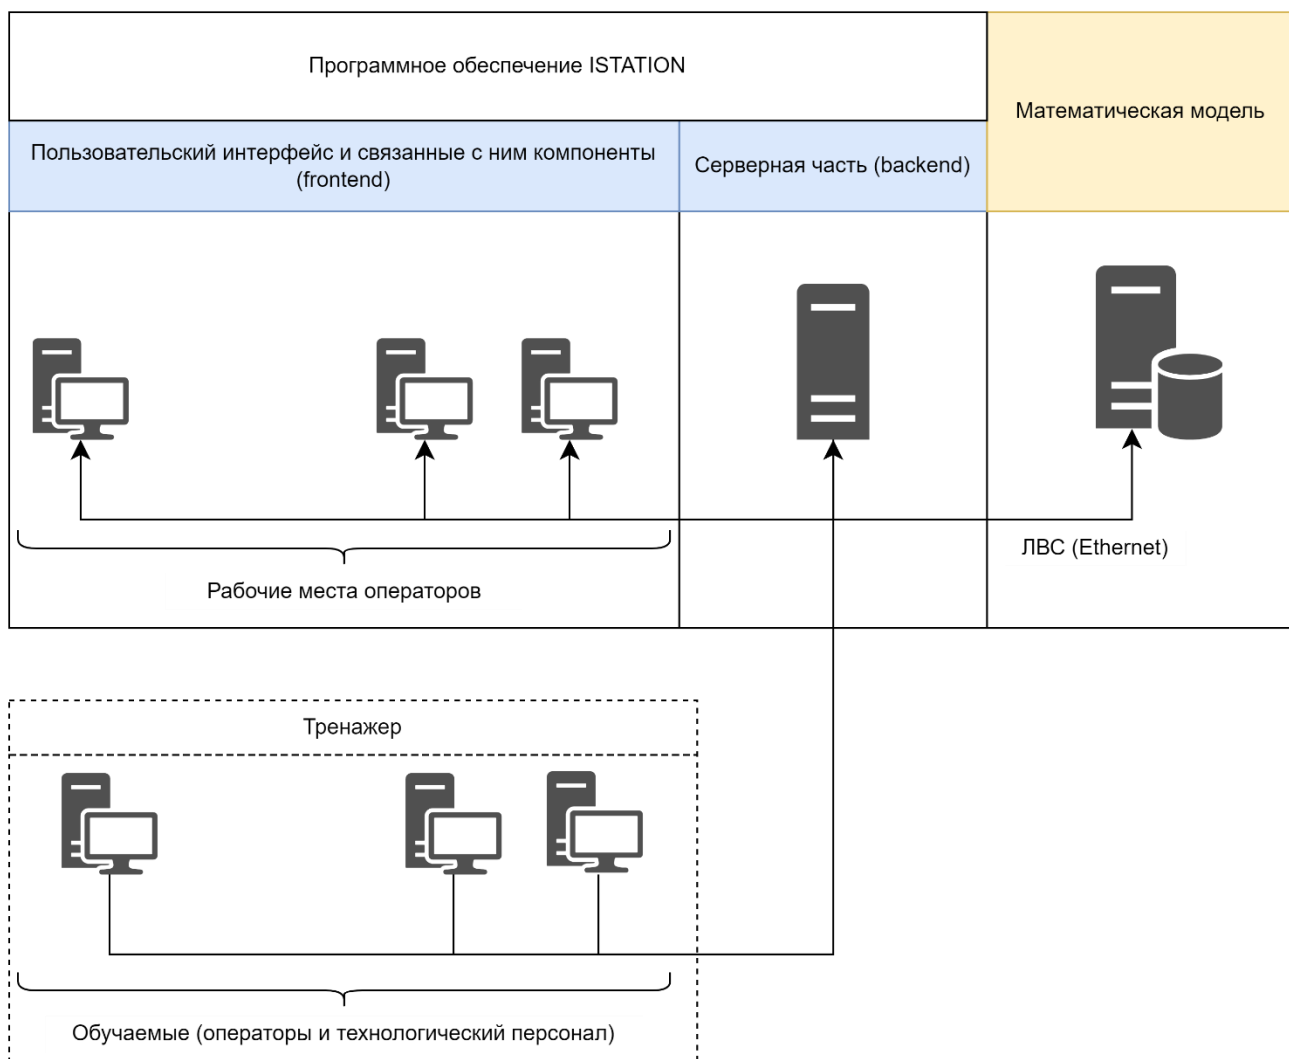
Программное обеспечение ISTATION

Математическая модель

Пользовательский интерфейс и связанные с ним компоненты (frontend)

Серверная часть (backend)

Рабочие места операторов

ЛВС (Ethernet)

Тренажер

Обучаемые (операторы и технологический персонал)